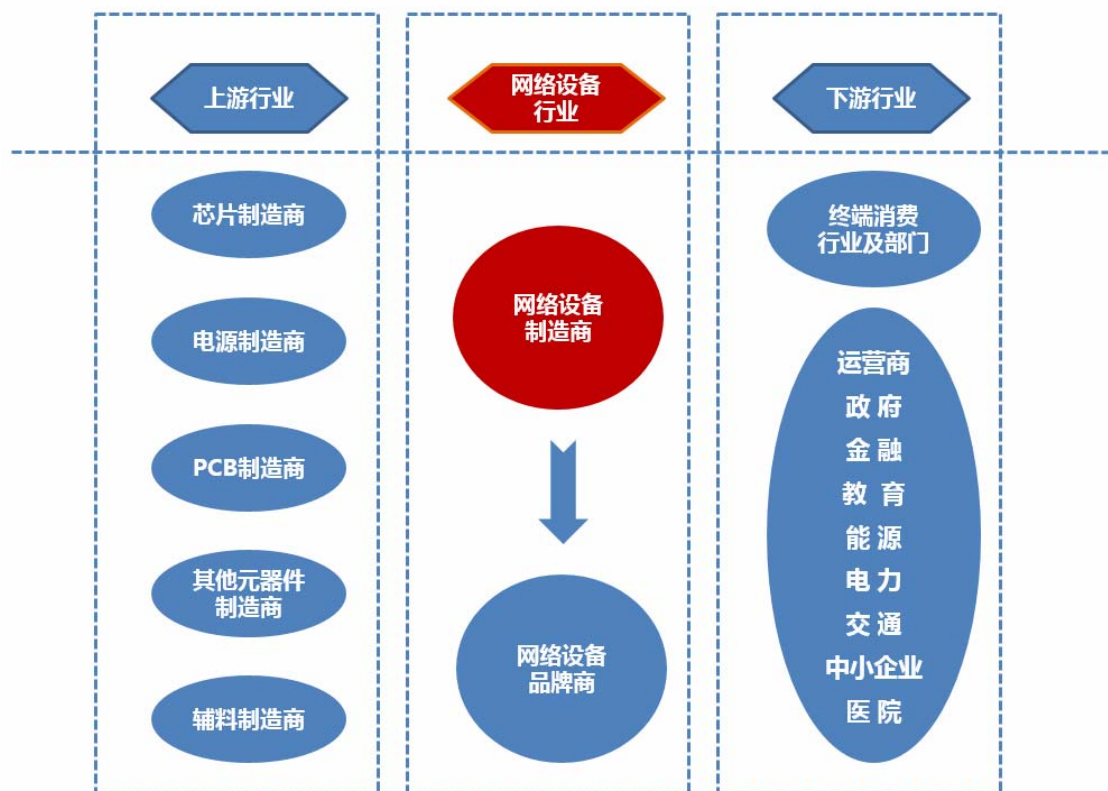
上游行业

芯片制造商

电源制造商

PCB制造商

其他元器件制造商

辅料制造商

网络设备行业

网络设备制造商

网络设备品牌商

下游行业

终端消费行业及部门

运营商
政府
金融
教育
能源
电力
交通
中小企业
医院